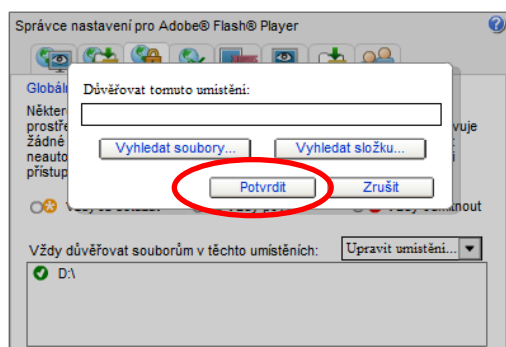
Správce nastavení pro Adobe® Flash® Player

Globál

Někter
prostře
žádné
neauto
přístup

vuje
i

Důvěřovat tomuto umístění:

Vyhledat soubory...
Vyhledat složku...

Potvrdit
Zrušit

Vždy důvěřovat souborům v těchto umístěních:
Upravit umístění...

D:\